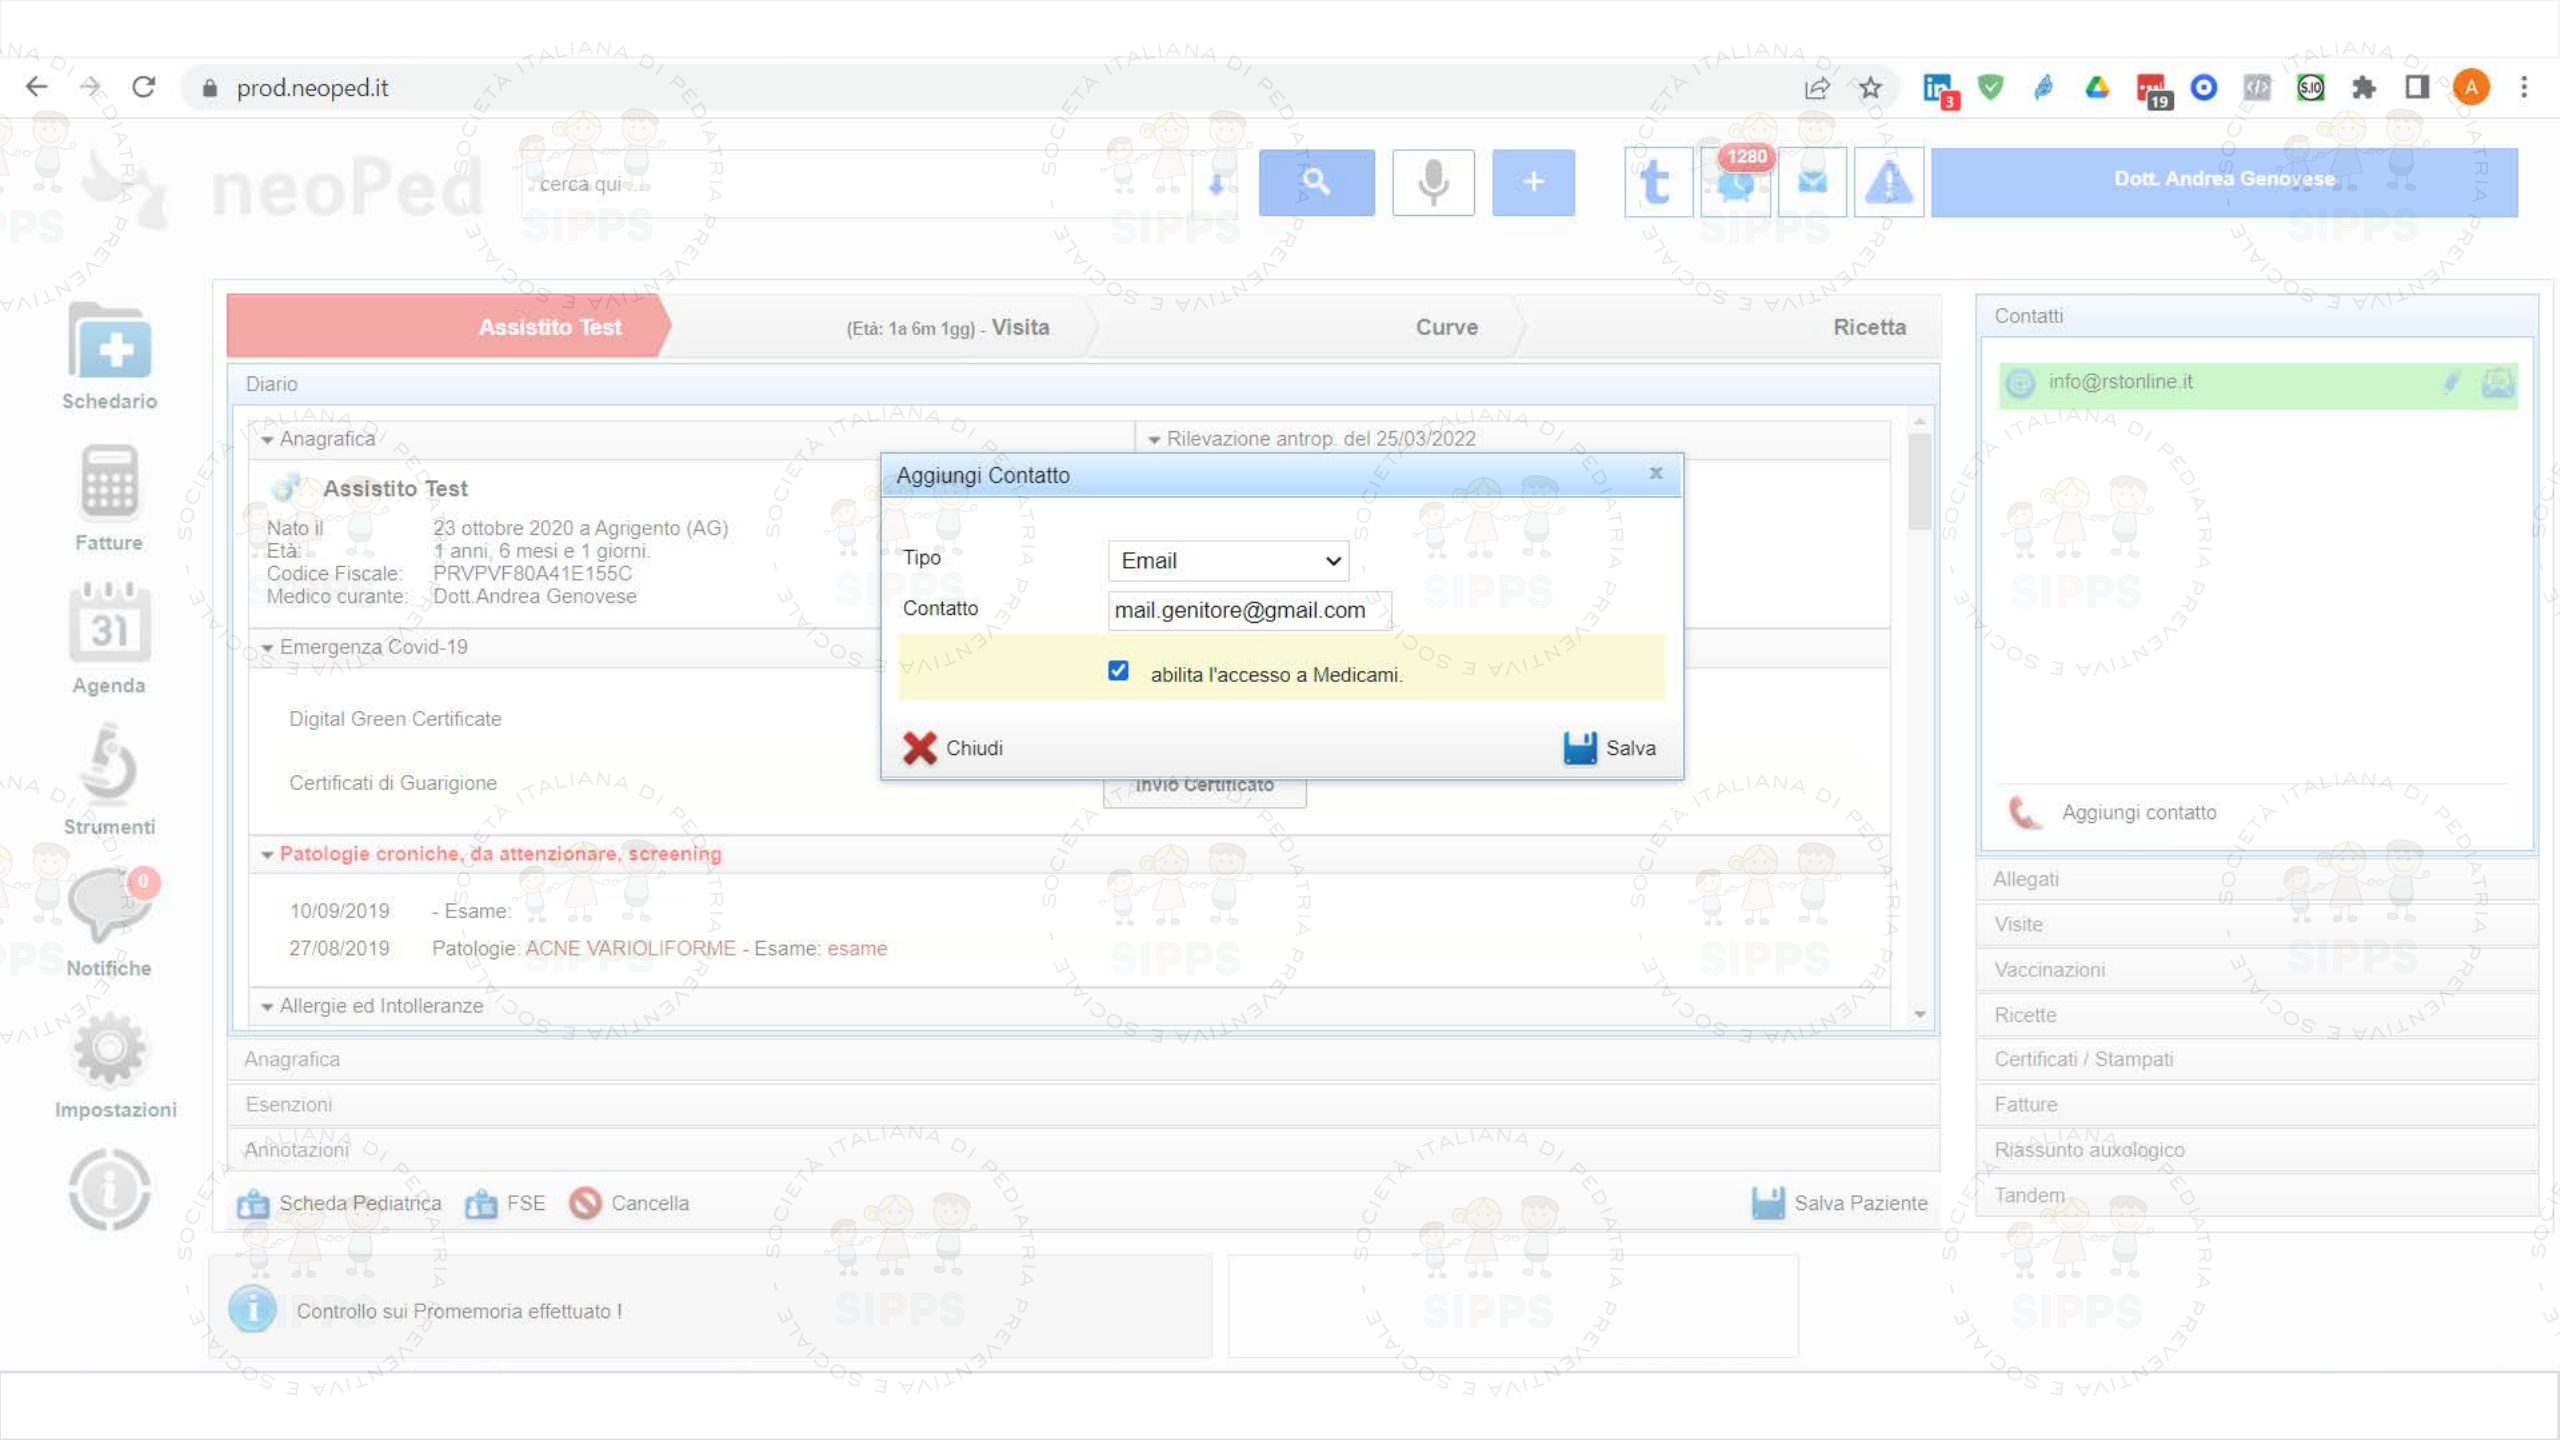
prod.neoped.it

neoPed

cerca qui ...

1280

Dott. Andrea Genovese

Schedario

Fatture

Agenda

Strumenti

Notifiche

Impostazioni

Assistito Test

(Età: 1a 6m 1gg) - Visita

Curve

Ricetta

Diario

Anagrafica

Rilevazione antrop. del 25/03/2022

Assistito Test

Nato il 23 ottobre 2020 a Agrigento (AG)
Età: 1 anni, 6 mesi e 1 giorni.
Codice Fiscale: PRVPVF80A41E155C
Medico curante: Dott.Andrea Genovese

Emergenza Covid-19

Digital Green Certificate

Certificati di Guarigione

Invio Certificato

Patologie croniche, da attenzionare, screening

10/09/2019 - Esame:
27/08/2019 Patologie: ACNE VARIOLIFORME - Esame: esame

Allergie ed Intolleranze

Anagrafica

Esenzioni

Annotazioni

Scheda Pediatrica FSE Cancella Salva Paziente

Controllo sui Promemoria effettuato !

Aggiungi Contatto

Tipo Email

Contatto mail.genitore@gmail.com

abilita l'accesso a Medicami.

Chiudi

Salva

Contatti

info@rstonline.it

Aggiungi contatto

Allegati

Visite

Vaccinazioni

Ricette

Certificati / Stampati

Fatture

Riassunto auxologico

Tandem